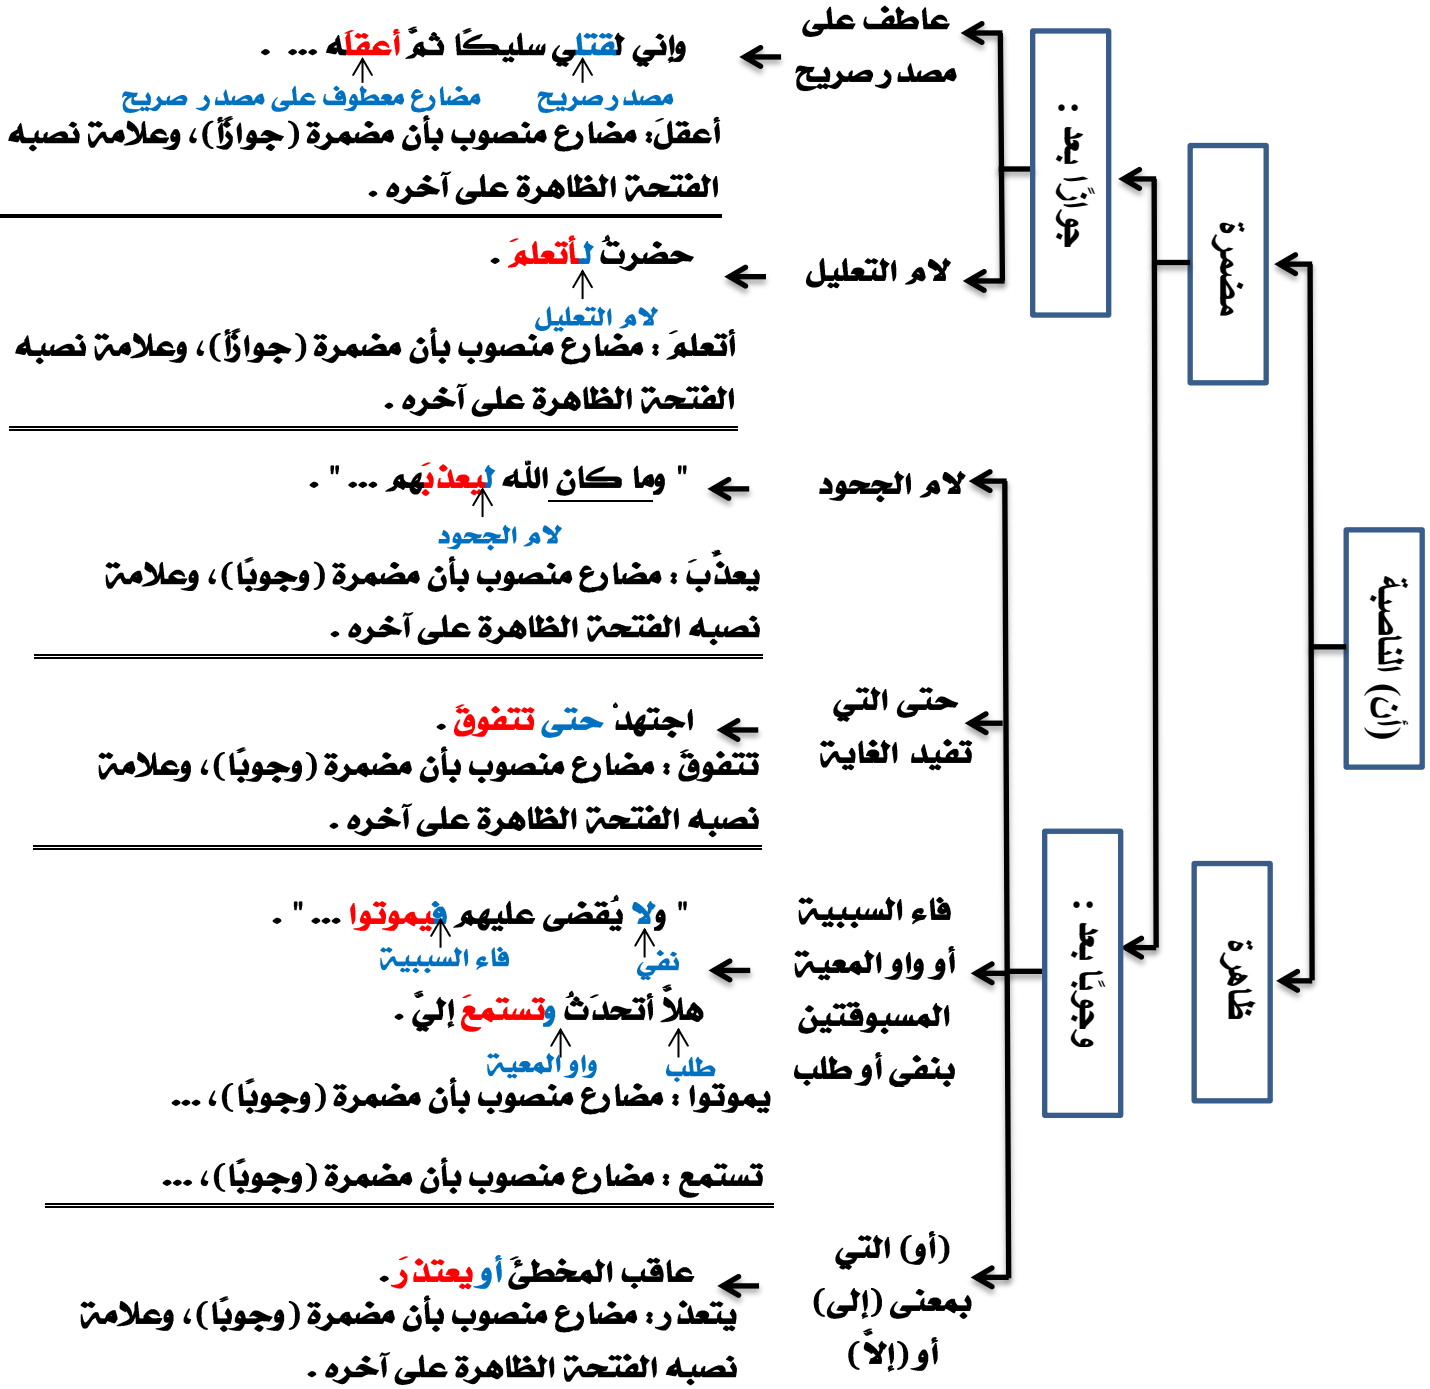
(أنْ) الناصبة

مضمرة

ظاهرة

جوازًا بعد :

وجوبًا بعد :

عاطف على مصدر صريح

وإني لقتلي سليكًا ثمّ أعقلَه ... .

مصدر صريح

مضارع معطوف على مصدر صريح

أعقلَ: مضارع منصوب بأن مضمرة (جوازًا)، وعلامة نصبه الفتحة الظاهرة على آخره .

لام التعليل

حضرتُ لأتعلمَ .

لام التعليل

أتعلمَ : مضارع منصوب بأن مضمرة (جوازًا)، وعلامة نصبه الفتحة الظاهرة على آخره .

لام الجحود

" وما كان الله ليعذبَهم ... " .

لام الجحود

يعذّبَ : مضارع منصوب بأن مضمرة (وجوبًا)، وعلامة نصبه الفتحة الظاهرة على آخره .

حتى التي تفيد الغاية

اجتهدْ حتى تتفوقَ .

تتفوقَ : مضارع منصوب بأن مضمرة (وجوبًا)، وعلامة نصبه الفتحة الظاهرة على آخره .

فاء السببية أو واو المعية المسبوقتين بنفي أو طلب

" ولا يُقضى عليهم فيموتوا ... " .

نفي

فاء السببية

هلاّ أتحدثُ وتستمعَ إليَّ .

طلب

واو المعية

يموتوا : مضارع منصوب بأن مضمرة (وجوبًا)، ...

تستمع : مضارع منصوب بأن مضمرة (وجوبًا)، ...

(أو) التي بمعنى (إلى) أو (إلاّ)

عاقب المخطئَ أو يعتذرَ.

يتعذر : مضارع منصوب بأن مضمرة (وجوبًا)، وعلامة نصبه الفتحة الظاهرة على آخره .